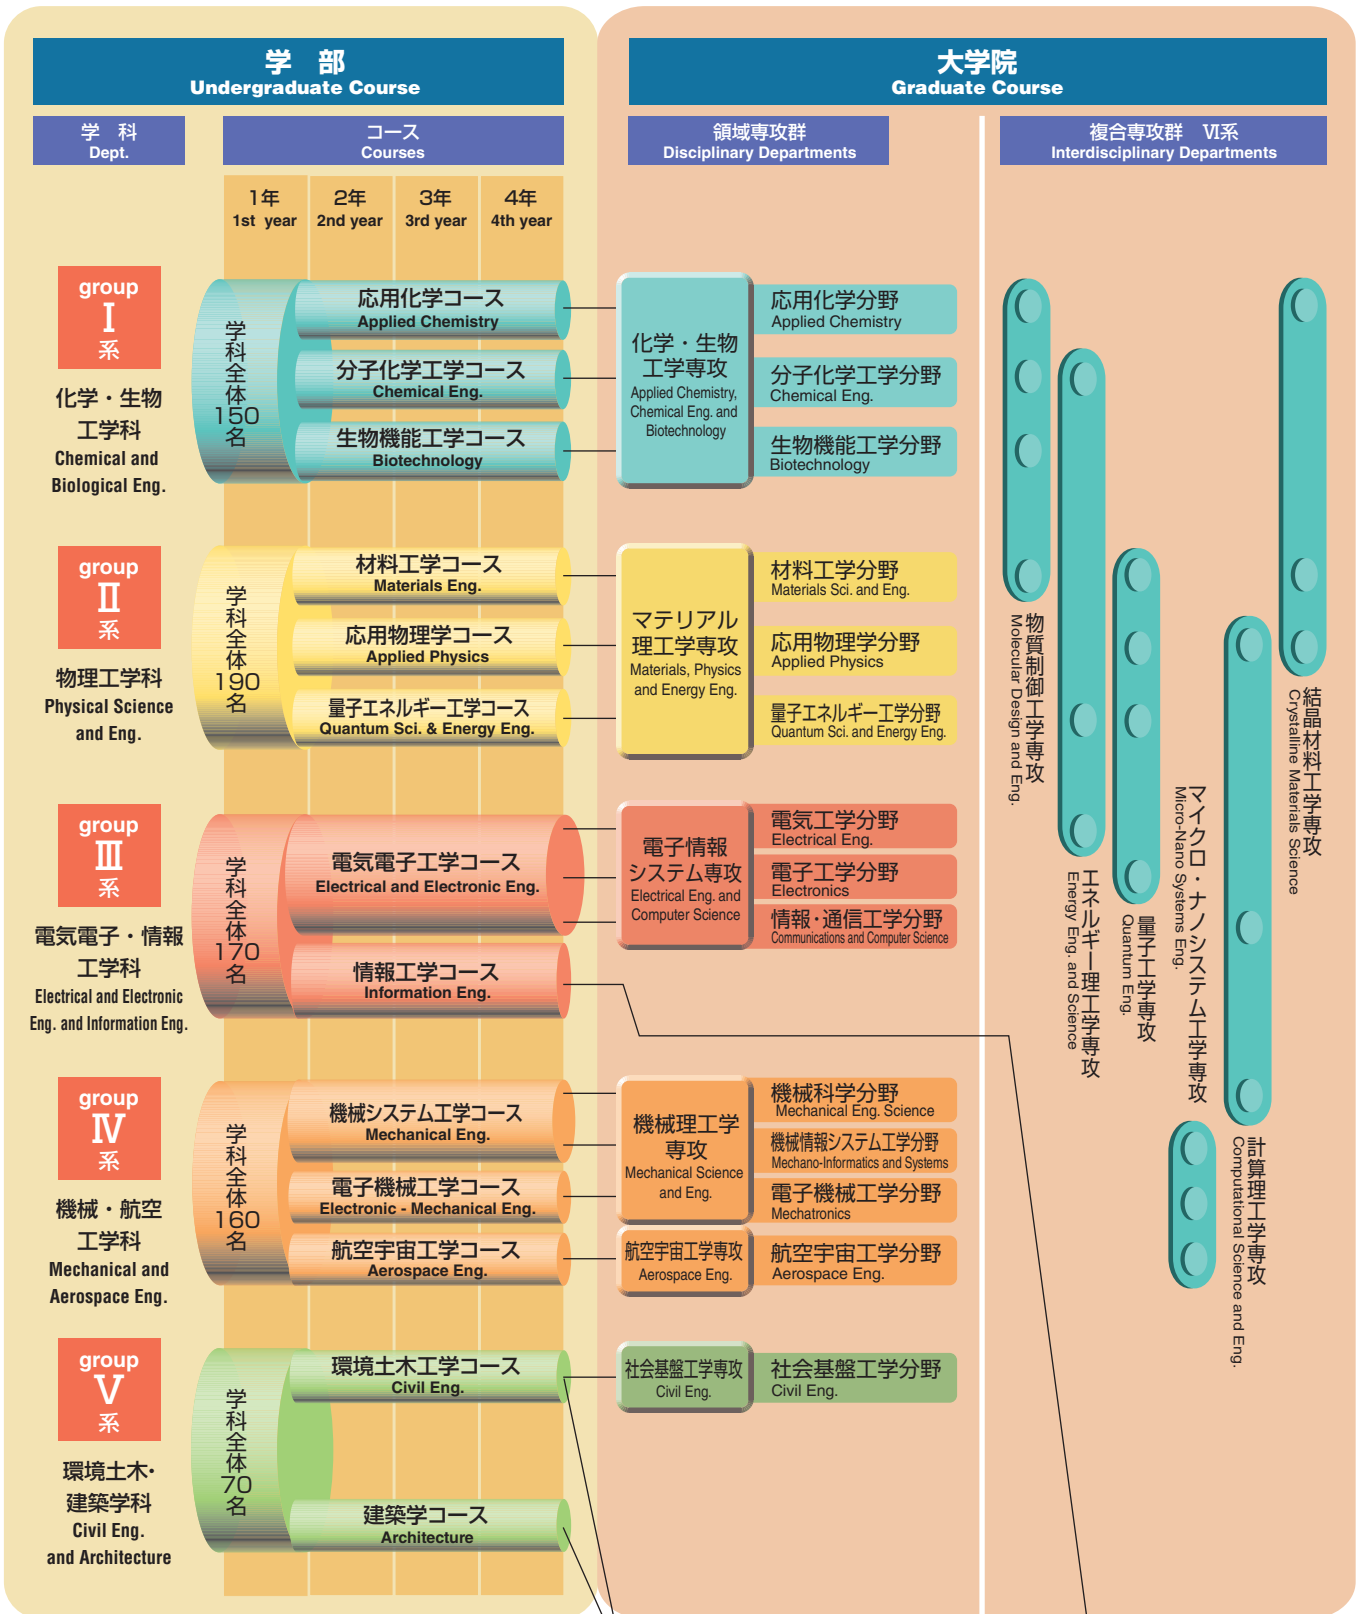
学　部
Undergraduate Course

学　科
Dept.

コース
Courses

1年
1st year

2年
2nd year

3年
3rd year

4年
4th year

group
Ⅰ
系

化学・生物工学科
Chemical and Biological Eng.

学科全体150名

応用化学コース
Applied Chemistry

分子化学工学コース
Chemical Eng.

生物機能工学コース
Biotechnology

group
Ⅱ
系

物理工学科
Physical Science and Eng.

学科全体190名

材料工学コース
Materials Eng.

応用物理学コース
Applied Physics

量子エネルギー工学コース
Quantum Sci. & Energy Eng.

group
Ⅲ
系

電気電子・情報工学科
Electrical and Electronic Eng. and Information Eng.

学科全体170名

電気電子工学コース
Electrical and Electronic Eng.

情報工学コース
Information Eng.

group
Ⅳ
系

機械・航空工学科
Mechanical and Aerospace Eng.

学科全体160名

機械システム工学コース
Mechanical Eng.

電子機械工学コース
Electronic - Mechanical Eng.

航空宇宙工学コース
Aerospace Eng.

group
Ⅴ
系

環境土木･建築学科
Civil Eng. and Architecture

学科全体70名

環境土木工学コース
Civil Eng.

建築学コース
Architecture

大学院
Graduate Course

領域専攻群
Disciplinary Departments

化学・生物工学専攻
Applied Chemistry, Chemical Eng. and Biotechnology

応用化学分野
Applied Chemistry

分子化学工学分野
Chemical Eng.

生物機能工学分野
Biotechnology

マテリアル理工学専攻
Materials, Physics and Energy Eng.

材料工学分野
Materials Sci. and Eng.

応用物理学分野
Applied Physics

量子エネルギー工学分野
Quantum Sci. and Energy Eng.

電子情報システム専攻
Electrical Eng. and Computer Science

電気工学分野
Electrical Eng.

電子工学分野
Electronics

情報･通信工学分野
Communications and Computer Science

機械理工学専攻
Mechanical Science and Eng.

機械科学分野
Mechanical Eng. Science

機械情報システム工学分野
Mechano-Informatics and Systems

電子機械工学分野
Mechatronics

航空宇宙工学専攻
Aerospace Eng.

航空宇宙工学分野
Aerospace Eng.

社会基盤工学専攻
Civil Eng.

社会基盤工学分野
Civil Eng.

複合専攻群　Ⅵ系
Interdisciplinary Departments

物質制御工学専攻
Molecular Design and Eng.

エネルギー理工学専攻
Energy Eng. and Science

量子工学専攻
Quantum Eng.

マイクロ・ナノシステム工学専攻
Micro-Nano Systems Eng.

計算理工学専攻
Computational Science and Eng.

結晶材料工学専攻
Crystalline Materials Science